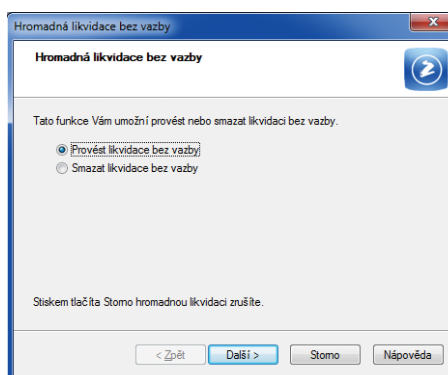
Hromadná likvidace bez vazby

Hromadná likvidace bez vazby

Tato funkce Vám umožní provést nebo smazat likvidaci bez vazby.

Provést likvidace bez vazby
Smazat likvidace bez vazby

Stiskem tlačítka Storno hromadnou likvidaci zrušíte.

< Zpět
Další >
Storno
Nápověda